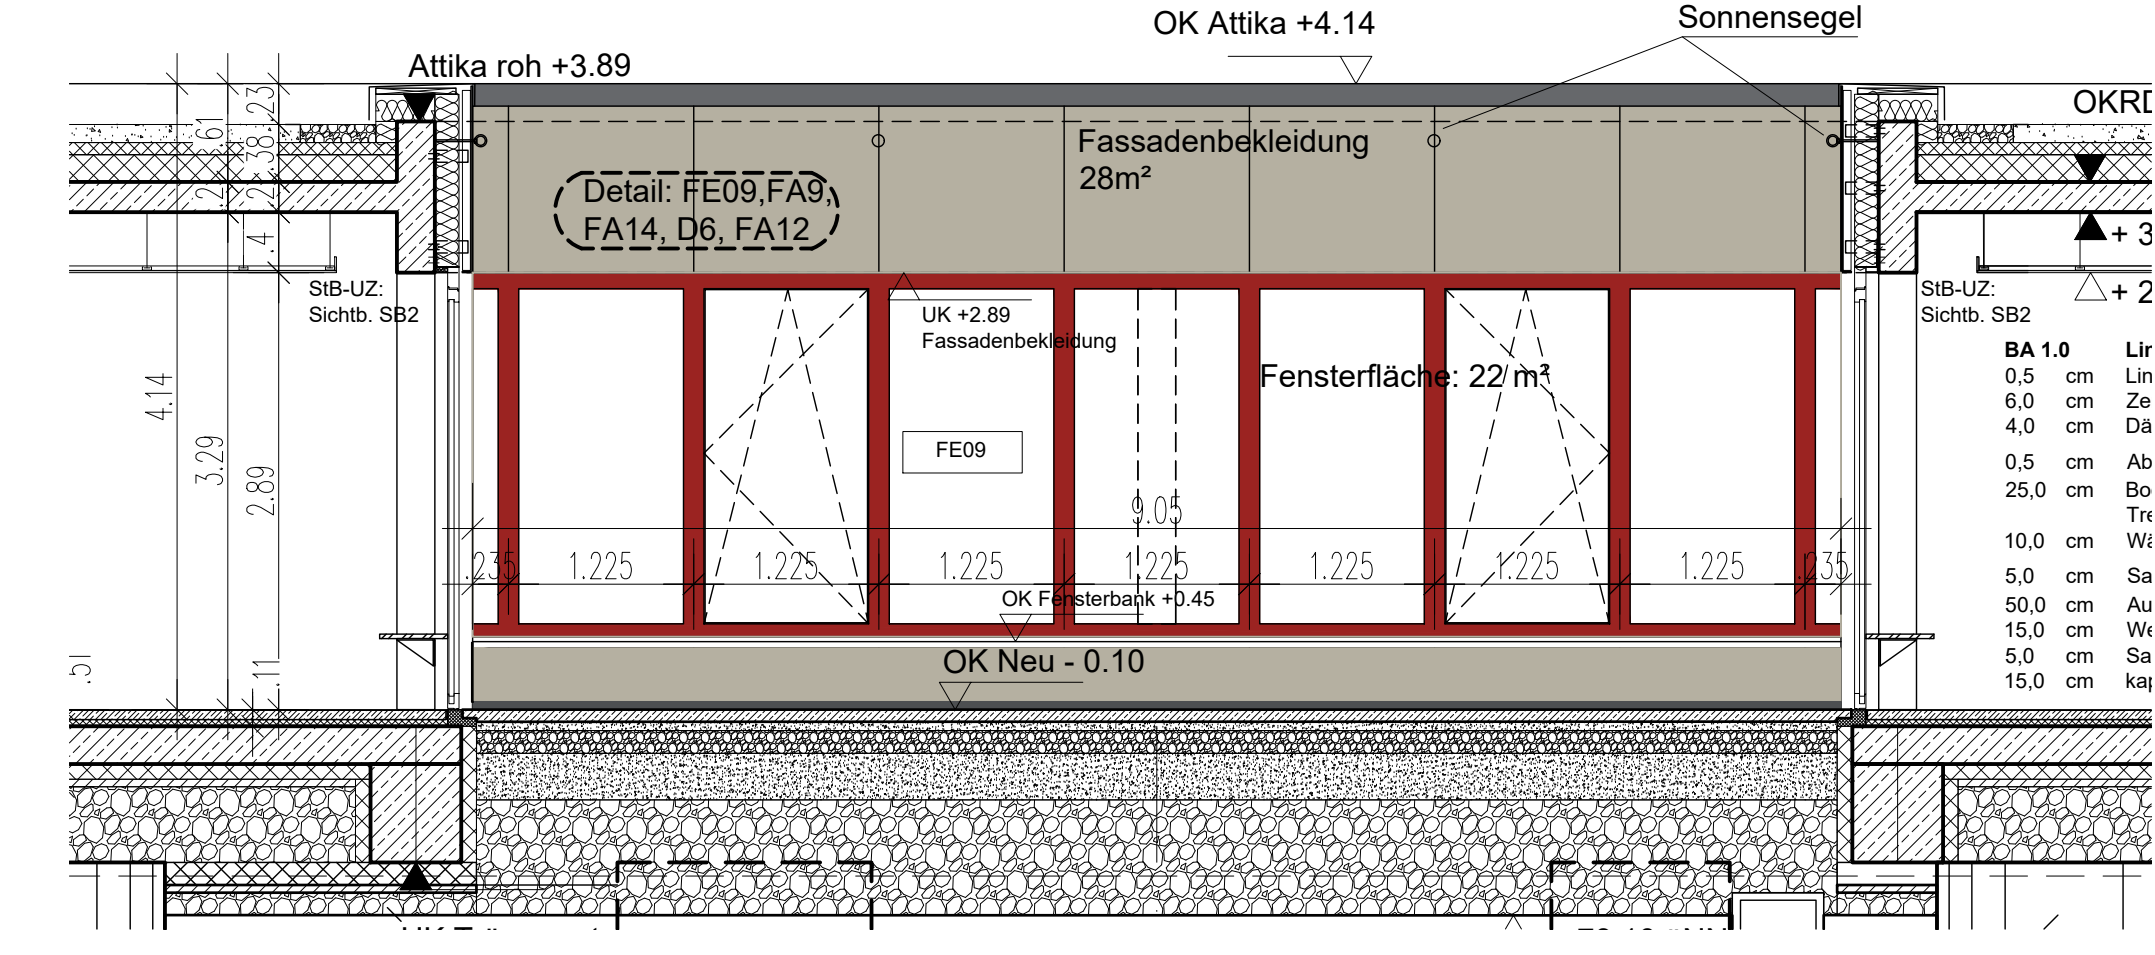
OK Attika +4.14

Sonnensegel

Attika roh +3.89

OKRD

Fassadenbekleidung
28m²

Detail: FE09,FA9, FA14, D6, FA12

.61 2.38 .23

.4

+ 3

StB-UZ:
Sichtb. SB2

StB-UZ:
Sichtb. SB2

+ 2

UK +2.89
Fassadenbekleidung

Fensterfläche: 22 m²

4.14

3.29

2.89

FE09

9.05

.235 1.225 1.225 1.225 1.225 1.225 1.225 1.225 .235

OK Fensterbank +0.45

OK Neu - 0.10

.51

.11

| BA 1.0 | | Lin |
|---|---|---|
| 0,5 | cm | Lin |
| 6,0 | cm | Ze |
| 4,0 | cm | Dä |
| 0,5 | cm | Ab |
| 25,0 | cm | Bo |
| | | Tre |
| 10,0 | cm | Wä |
| 5,0 | cm | Sa |
| 50,0 | cm | Au |
| 15,0 | cm | We |
| 5,0 | cm | Sa |
| 15,0 | cm | kap |

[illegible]